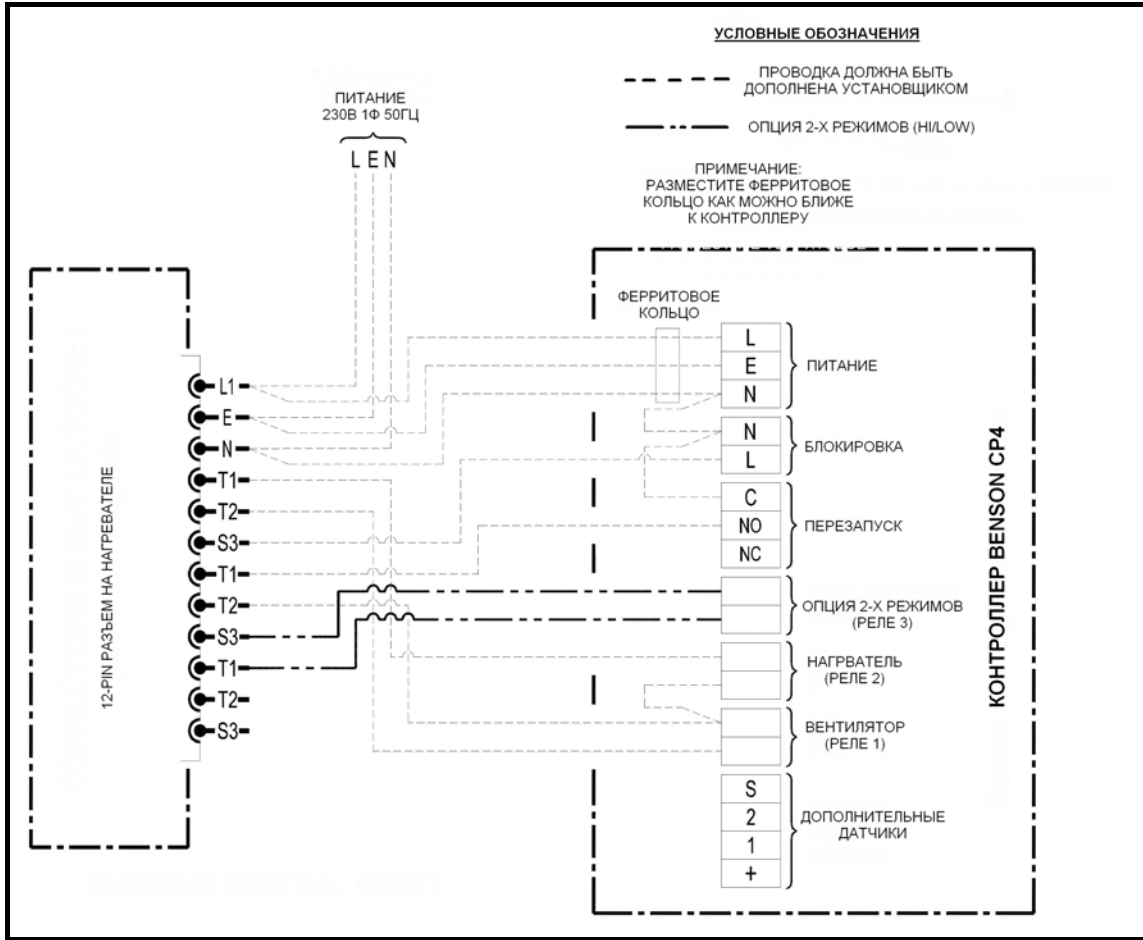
УСЛОВНЫЕ ОБОЗНАЧЕНИЯ

ПРОВОДКА ДОЛЖНА БЫТЬ ДОПОЛНЕНА УСТАНОВЩИКОМ

ОПЦИЯ 2-Х РЕЖИМОВ (HI/LOW)

ПИТАНИЕ
230В 1Ф 50ГЦ

L E N

ПРИМЕЧАНИЕ:
РАЗМЕСТИТЕ ФЕРРИТОВОЕ КОЛЬЦО КАК МОЖНО БЛИЖЕ К КОНТРОЛЛЕРУ

ФЕРРИТОВОЕ КОЛЬЦО

12-PIN РАЗЪЕМ НА НАГРЕВАТЕЛЕ

L1
E
N
T1
T2
S3
T1
T2
S3
T1
T2
S3

L
E
N
ПИТАНИЕ

N
L
БЛОКИРОВКА

C
NO
NC
ПЕРЕЗАПУСК

ОПЦИЯ 2-Х РЕЖИМОВ (РЕЛЕ 3)

НАГРВАТЕЛЬ (РЕЛЕ 2)

ВЕНТИЛЯТОР (РЕЛЕ 1)

S
2
1
+
ДОПОЛНИТЕЛЬНЫЕ ДАТЧИКИ

КОНТРОЛЛЕР BENSON CP4